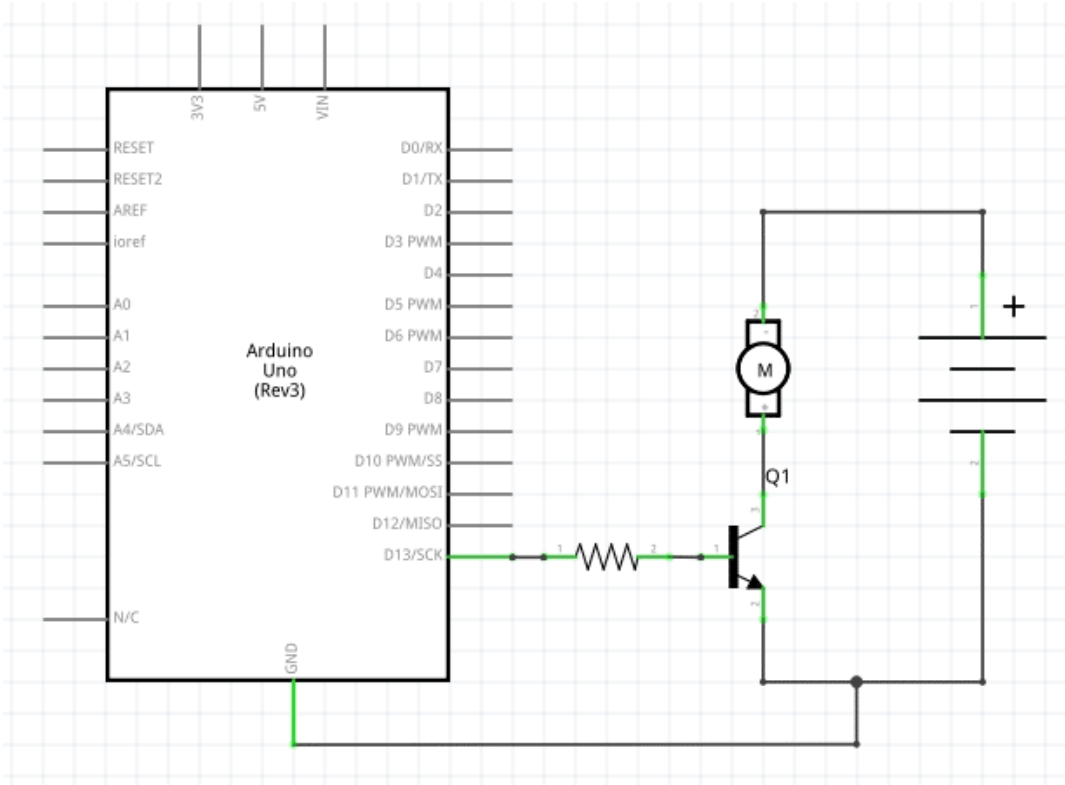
3V3
5V
VIN
RESET
RESET2
AREF
ioref
A0
A1
A2
A3
A4/SDA
A5/SCL
N/C
Arduino
Uno
(Rev3)
D0/RX
D1/TX
D2
D3 PWM
D4
D5 PWM
D6 PWM
D7
D8
D9 PWM
D10 PWM/SS
D11 PWM/MOSI
D12/MISO
D13/SCK
GND
1
2
1
3
2
Q1
M
1
+
2